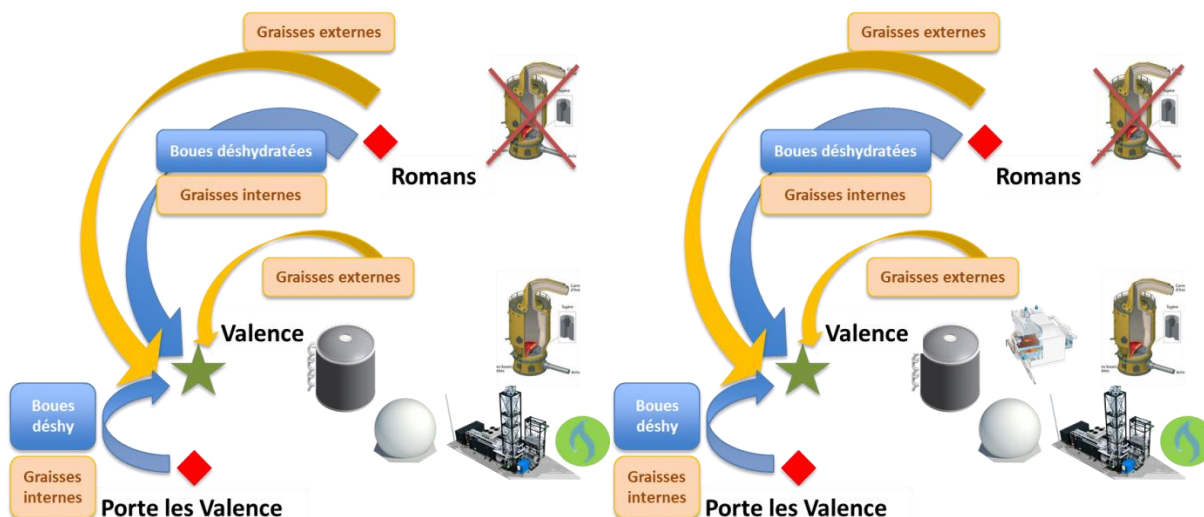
Graisses externes

Boues déshydratées

Graisses internes

Romans

Graisses externes

Valence

Boues déshy

Graisses internes

Porte les Valence

Graisses externes

Boues déshydratées

Graisses internes

Romans

Graisses externes

Valence

Boues déshy

Graisses internes

Porte les Valence